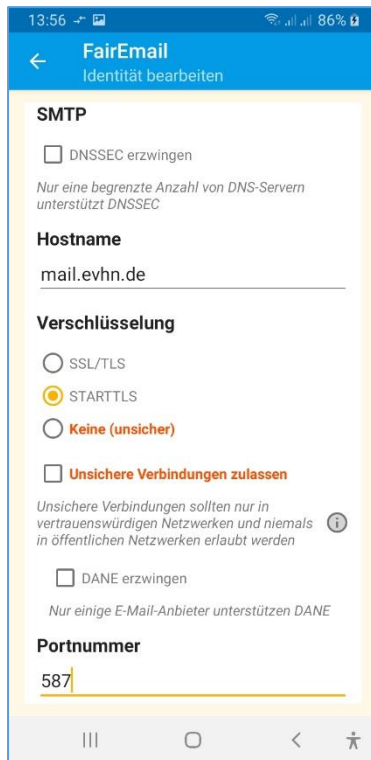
13:56 86%

FairEmail
Identität bearbeiten

SMTP

DNSSEC erzwingen

Nur eine begrenzte Anzahl von DNS-Servern unterstützt DNSSEC

Hostname

mail.evhn.de

Verschlüsselung

SSL/TLS

STARTTLS

Keine (unsicher)

Unsichere Verbindungen zulassen

Unsichere Verbindungen sollten nur in vertrauenswürdigen Netzwerken und niemals in öffentlichen Netzwerken erlaubt werden

DANE erzwingen

Nur einige E-Mail-Anbieter unterstützen DANE

Portnummer

587